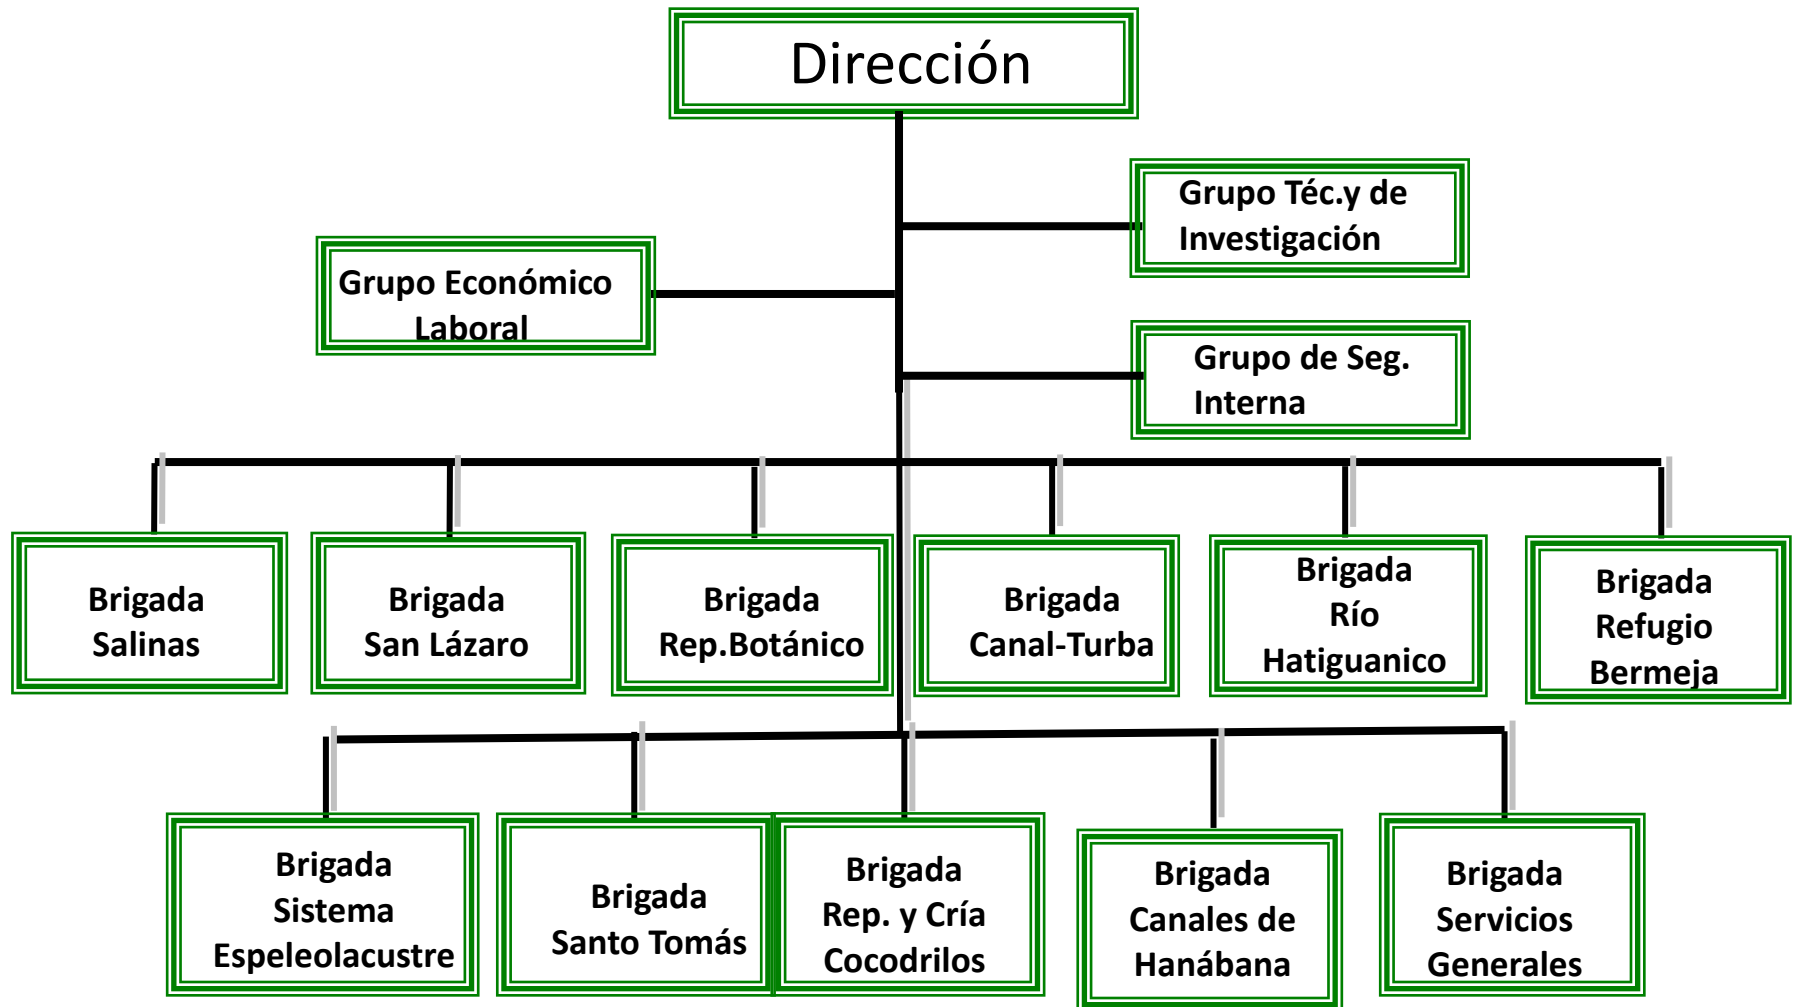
Dirección

Grupo Téc.y de Investigación

Grupo Económico Laboral

Grupo de Seg. Interna

Brigada Salinas

Brigada San Lázaro

Brigada Rep.Botánico

Brigada Canal-Turba

Brigada Río Hatiguanico

Brigada Refugio Bermeja

Brigada Sistema Espeleolacustre

Brigada Santo Tomás

Brigada Rep. y Cría Cocodrilos

Brigada Canales de Hanábana

Brigada Servicios Generales